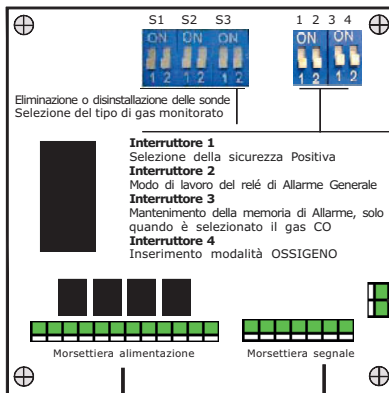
S1 S2 S3
ON ON ON
1 2 1 2 1 2

1 2 3 4
ON ON
1 2 1 2

Eliminazione o disinstallazione delle sonde
Selezione del tipo di gas monitorato

**Interruttore 1**
Selezione della sicurezza Positiva
**Interruttore 2**
Modo di lavoro del relé di Allarme Generale
**Interruttore 3**
Mantenimento della memoria di Allarme, solo quando è selezionato il gas CO
**Interruttore 4**
Inserimento modalità OSSIGENO

Morsettiera alimentazione

Morsettiera segnale